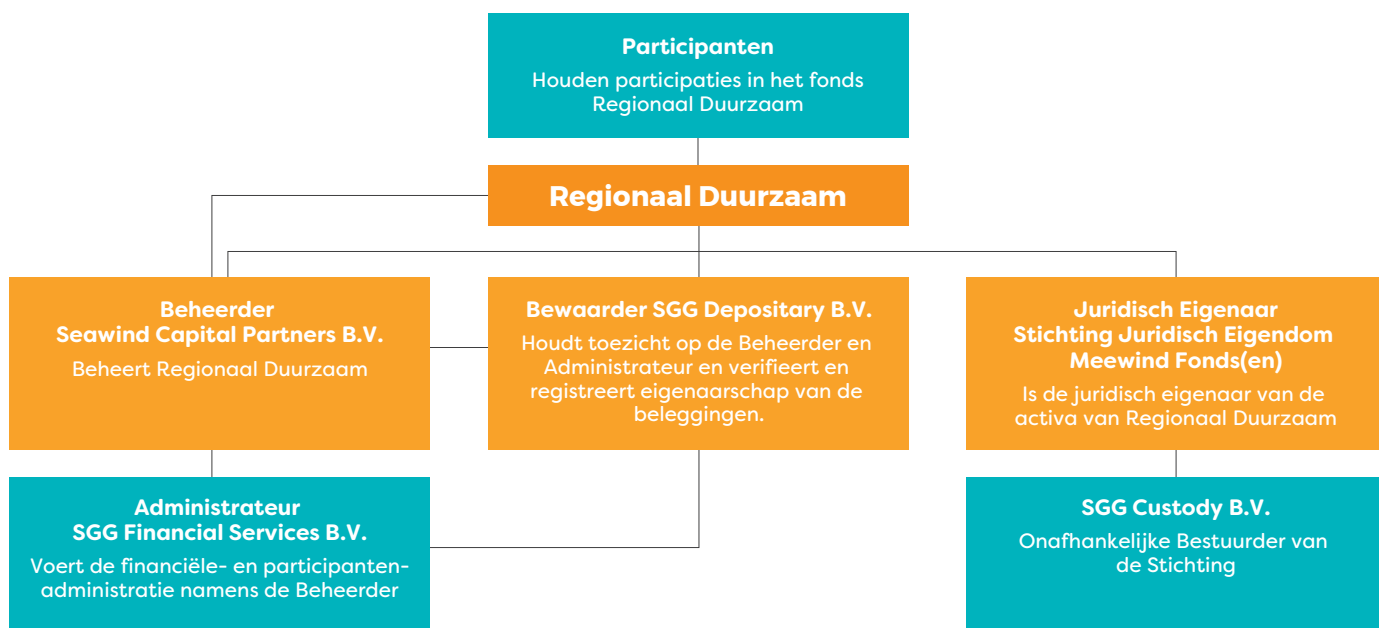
Participanten

Houden participaties in het fonds Regionaal Duurzaam

Regionaal Duurzaam

Beheerder
Seawind Capital Partners B.V.

Beheert Regionaal Duurzaam

Bewaarder SGG Depositary B.V.

Houdt toezicht op de Beheerder en Administrateur en verifieert en registreert eigenaarschap van de beleggingen.

Juridisch Eigenaar
Stichting Juridisch Eigendom Meewind Fonds(en)

Is de juridisch eigenaar van de activa van Regionaal Duurzaam

Administrateur
SGG Financial Services B.V.

Voert de financiële- en participanten-administratie namens de Beheerder

SGG Custody B.V.

Onafhankelijke Bestuurder van de Stichting